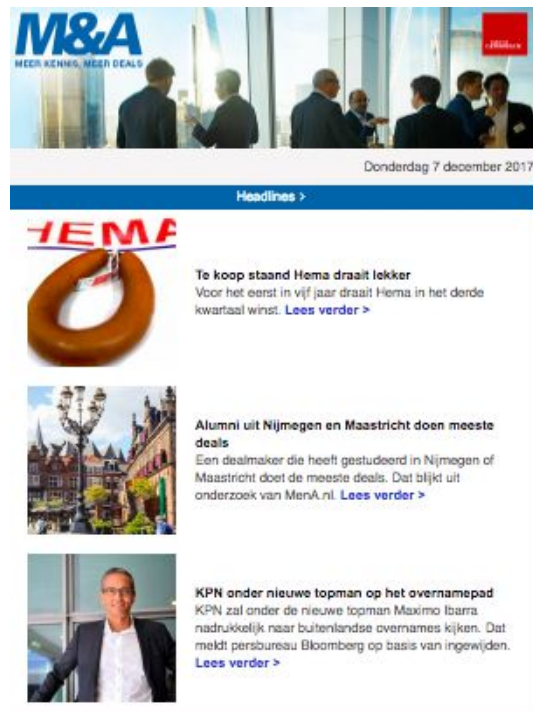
M&A
MEER KENNIS, MEER DEALS

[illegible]

Donderdag 7 december 2017

Headlines >

HEMA

Te koop staand Hema draait lekker
Voor het eerst in vijf jaar draait Hema in het derde kwartaal winst. Lees verder >

Alumni uit Nijmegen en Maastricht doen meeste deals
Een dealmaker die heeft gestudeerd in Nijmegen of Maastricht doet de meeste deals. Dat blijkt uit onderzoek van MenA.nl. Lees verder >

KPN onder nieuwe topman op het overnamepad
KPN zal onder de nieuwe topman Maximo Ibarra nadrukkelijk naar buitenlandse overnames kijken. Dat meldt persbureau Bloomberg op basis van ingewijden. Lees verder >